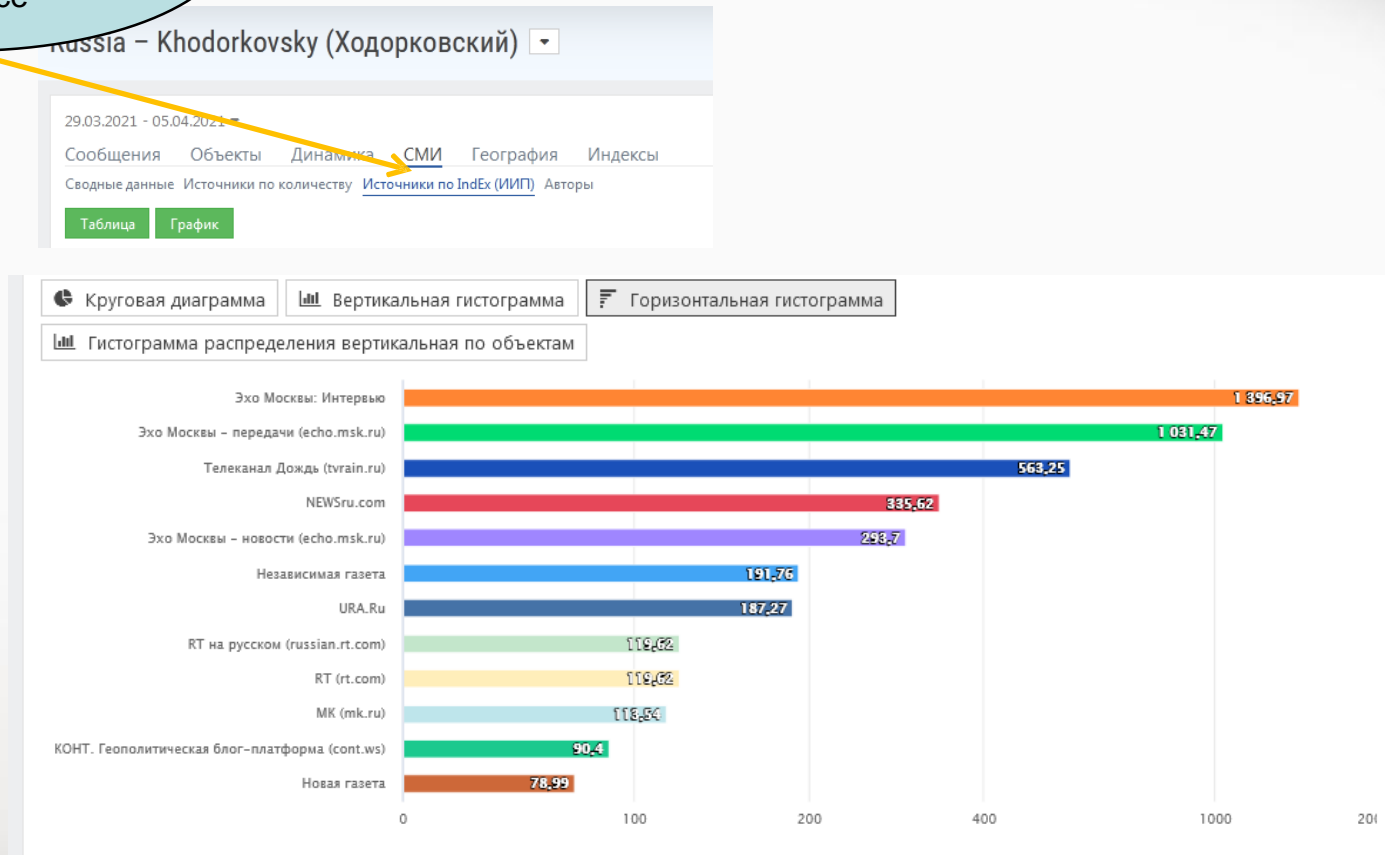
ее

Russia – Khodorkovsky (Ходорковский)

29.03.2021 - 05.04.2021

Сообщения Объекты Динамика СМИ География Индексы

Сводные данные Источники по количеству Источники по IndEx (ИИП) Авторы

Таблица График

Круговая диаграмма Вертикальная гистограмма Горизонтальная гистограмма

Гистограмма распределения вертикальная по объектам

Эхо Москвы: Интервью 1 396,97
Эхо Москвы - передачи (echo.msk.ru) 1 031,47
Телеканал Дождь (tvrain.ru) 563,25
NEWSru.com 335,62
Эхо Москвы - новости (echo.msk.ru) 298,7
Независимая газета 191,76
URA.Ru 187,27
RT на русском (russian.rt.com) 119,62
RT (rt.com) 119,62
МК (mk.ru) 113,54
КОНТ. Геополитическая блог-платформа (cont.ws) 90,4
Новая газета 78,99

0 100 200 400 1000 20